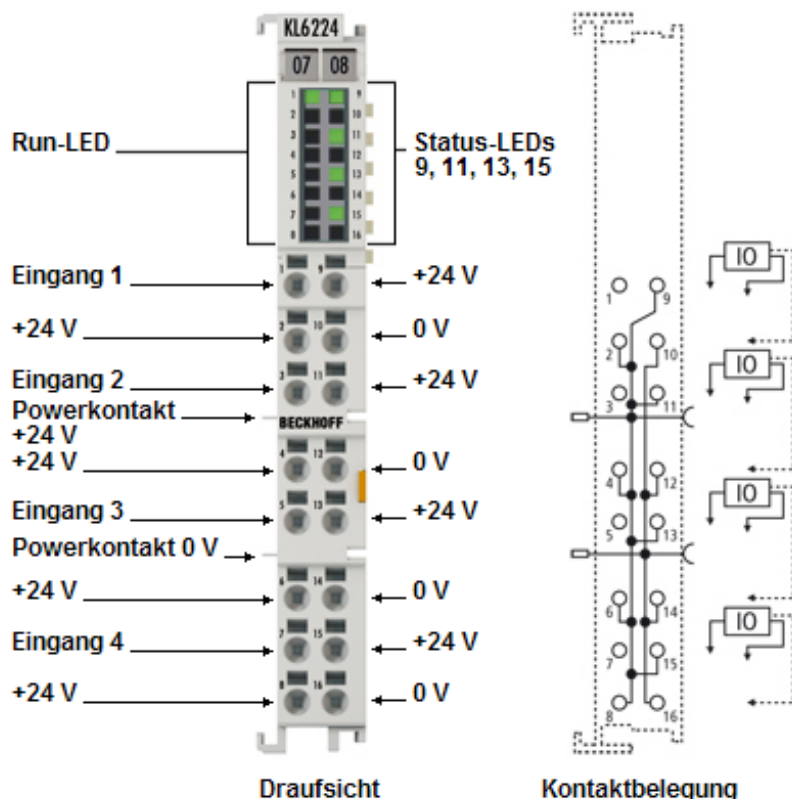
KL6224

07 08

1 9
2 10
3 11
4 12
5 13
6 14
7 15
8 16

Run-LED

Status-LEDs
9, 11, 13, 15

Eingang 1
+24 V
+24 V
0 V
Eingang 2
+24 V
Powerkontakt +24 V
BECKHOFF
+24 V
0 V
Eingang 3
+24 V
Powerkontakt 0 V
+24 V
0 V
Eingang 4
+24 V
+24 V
0 V

IO
IO
IO
IO

1 9
2 10
3 11
4 12
5 13
6 14
7 15
8 16

Draufsicht

Kontaktbelegung